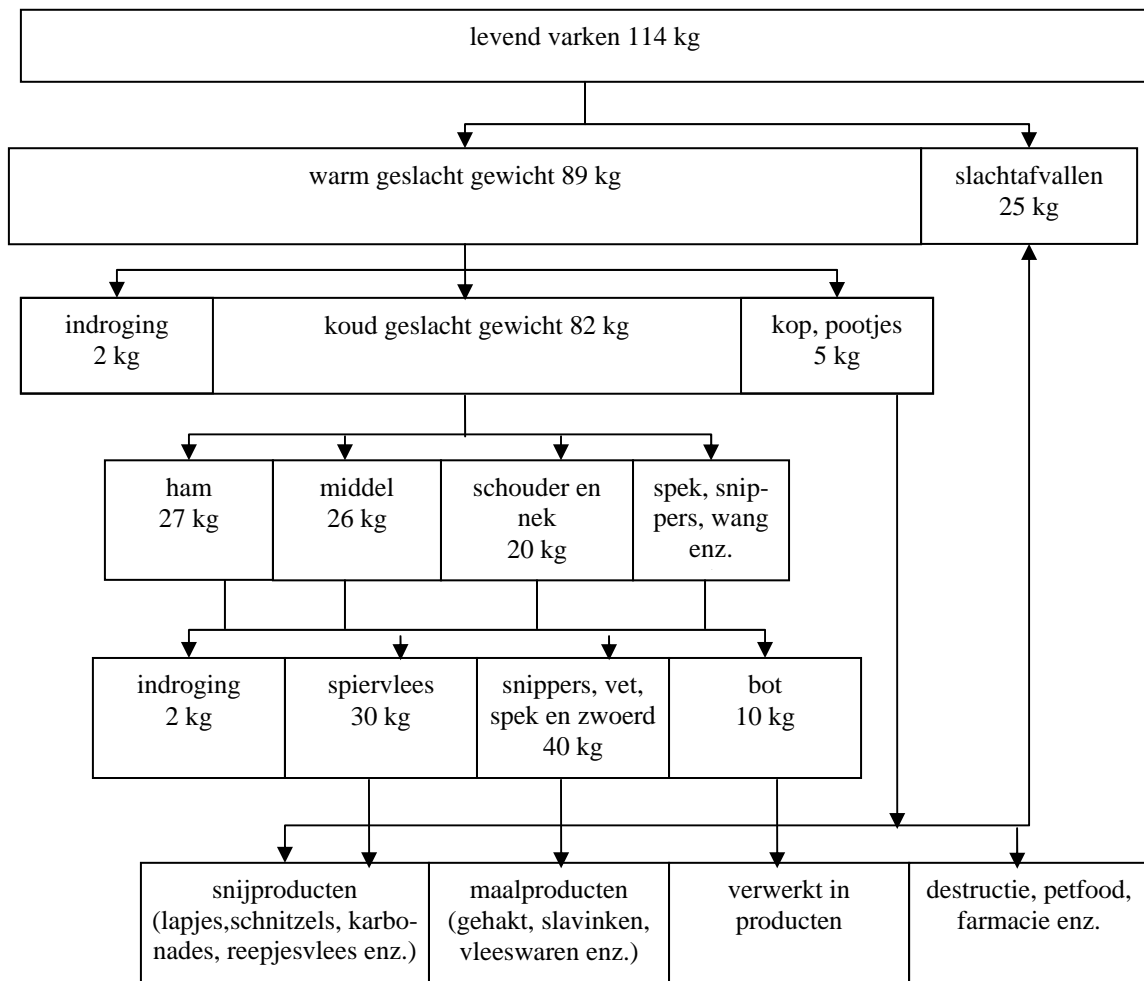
levend varken 114 kg

warm geslacht gewicht 89 kg

slachtafvallen 25 kg

indroging 2 kg

koud geslacht gewicht 82 kg

kop, pootjes 5 kg

ham 27 kg

middel 26 kg

schouder en nek 20 kg

spek, snippers, wang enz.

indroging 2 kg

spiervlees 30 kg

snippers, vet, spek en zwoerd 40 kg

bot 10 kg

snijproducten (lapjes,schnitzels, karbonades, reepjesvlees enz.)

maalproducten (gehakt, slavinken, vleeswaren enz.)

verwerkt in producten

destructie, petfood, farmacie enz.